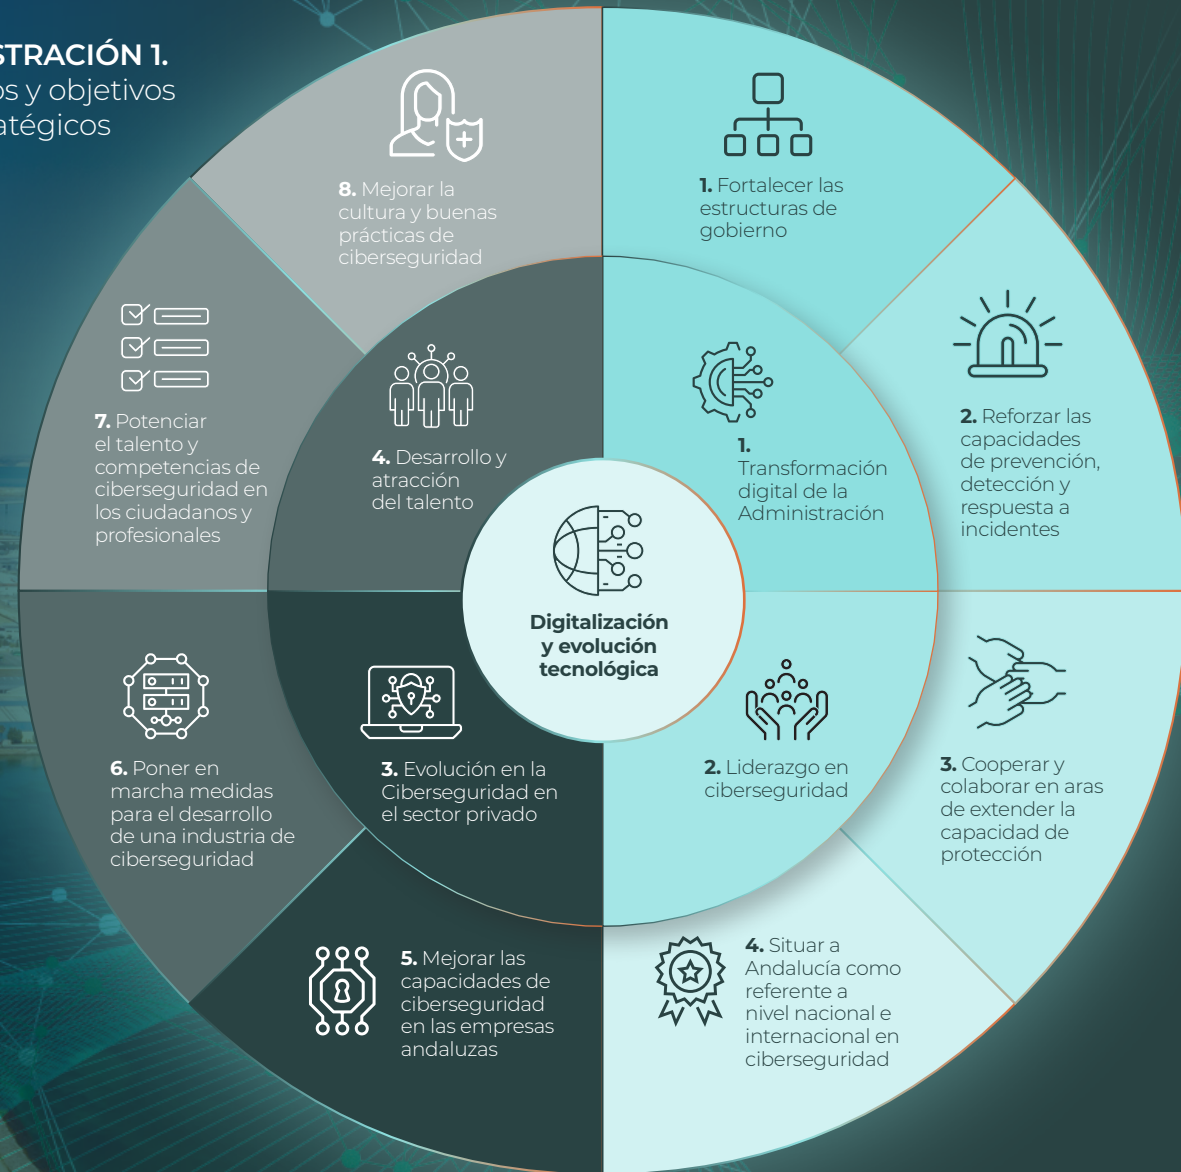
STRACIÓN 1.
os y objetivos
atégicos

8. Mejorar la cultura y buenas prácticas de ciberseguridad

1. Fortalecer las estructuras de gobierno

7. Potenciar el talento y competencias de ciberseguridad en los ciudadanos y profesionales

4. Desarrollo y atracción del talento

1. Transformación digital de la Administración

2. Reforzar las capacidades de prevención, detección y respuesta a incidentes

Digitalización y evolución tecnológica

6. Poner en marcha medidas para el desarrollo de una industria de ciberseguridad

3. Evolución en la Ciberseguridad en el sector privado

2. Liderazgo en ciberseguridad

3. Cooperar y colaborar en aras de extender la capacidad de protección

5. Mejorar las capacidades de ciberseguridad en las empresas andaluzas

4. Situar a Andalucía como referente a nivel nacional e internacional en ciberseguridad